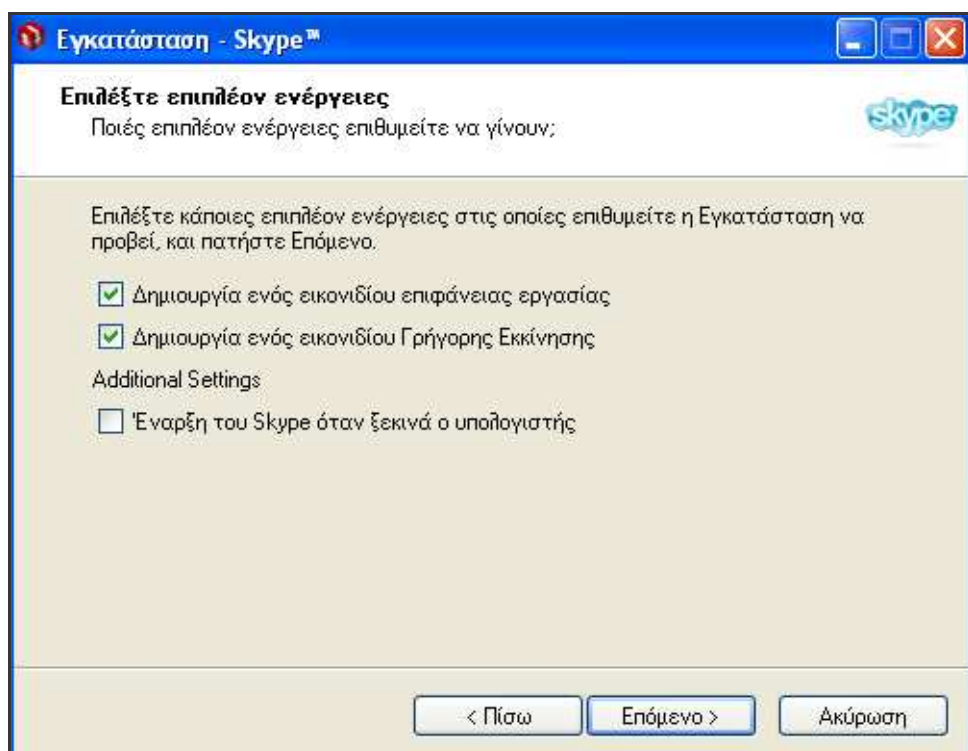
Εγκατάσταση - Skype™

Επιλέξτε επιπλέον ενέργειες
Ποιές επιπλέον ενέργειες επιθυμείτε να γίνουν;

skype

Επιλέξτε κάποιες επιπλέον ενέργειες στις οποίες επιθυμείτε η Εγκατάσταση να προβεί, και πατήστε Επόμενο.

Δημιουργία ενός εικονιδίου επιφάνειας εργασίας

Δημιουργία ενός εικονιδίου Γρήγορης Εκκίνησης

Additional Settings

Έναρξη του Skype όταν ξεκινά ο υπολογιστής

< Πίσω

Επόμενο >

Ακύρωση